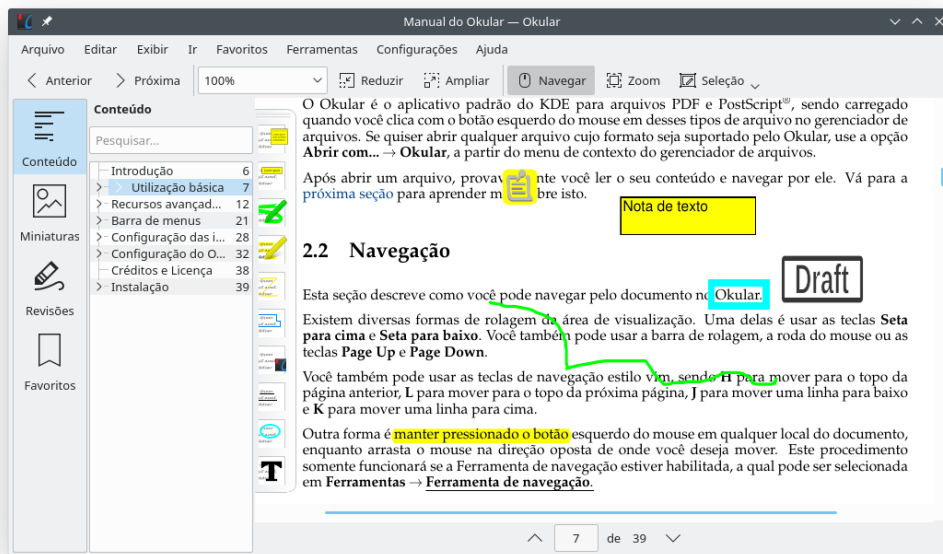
Manual do Okular — Okular

Arquivo Editar Exibir Ir Favoritos Ferramentas Configurações Ajuda

Anterior Próxima 100% Reduzir Ampliar Navegar Zoom Seleção

Conteúdo
Miniaturas
Revisões
Favoritos

Conteúdo
Pesquisar...

| | |
|---|---|
| Introdução | 6 |
| Utilização básica | 7 |
| Recursos avançad... | 12 |
| Barra de menus | 21 |
| Configuração das i... | 28 |
| Configuração do O... | 32 |
| Créditos e Licença | 38 |
| Instalação | 39 |

O Okular é o aplicativo padrão do KDE para arquivos PDF e PostScript®, sendo carregado quando você clica com o botão esquerdo do mouse em desses tipos de arquivo no gerenciador de arquivos. Se quiser abrir qualquer arquivo cujo formato seja suportado pelo Okular, use a opção **Abrir com...** → **Okular**, a partir do menu de contexto do gerenciador de arquivos.

Após abrir um arquivo, provav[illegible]nte você ler o seu conteúdo e navegar por ele. Vá para a próxima seção para aprender m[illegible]bre isto.

Nota de texto

2.2 Navegação

Draft

Esta seção descreve como você pode navegar pelo documento no Okular.

Existem diversas formas de rolagem da área de visualização. Uma delas é usar as teclas **Seta para cima** e **Seta para baixo**. Você também pode usar a barra de rolagem, a roda do mouse ou as teclas **Page Up** e **Page Down**.

Você também pode usar as teclas de navegação estilo vim, sendo **H** para mover para o topo da página anterior, **L** para mover para o topo da próxima página, **J** para mover uma linha para baixo e **K** para mover uma linha para cima.

Outra forma é manter pressionado o botão esquerdo do mouse em qualquer local do documento, enquanto arrasta o mouse na direção oposta de onde você deseja mover. Este procedimento somente funcionará se a Ferramenta de navegação estiver habilitada, a qual pode ser selecionada em **Ferramentas** → **Ferramenta de navegação**.

7 de 39